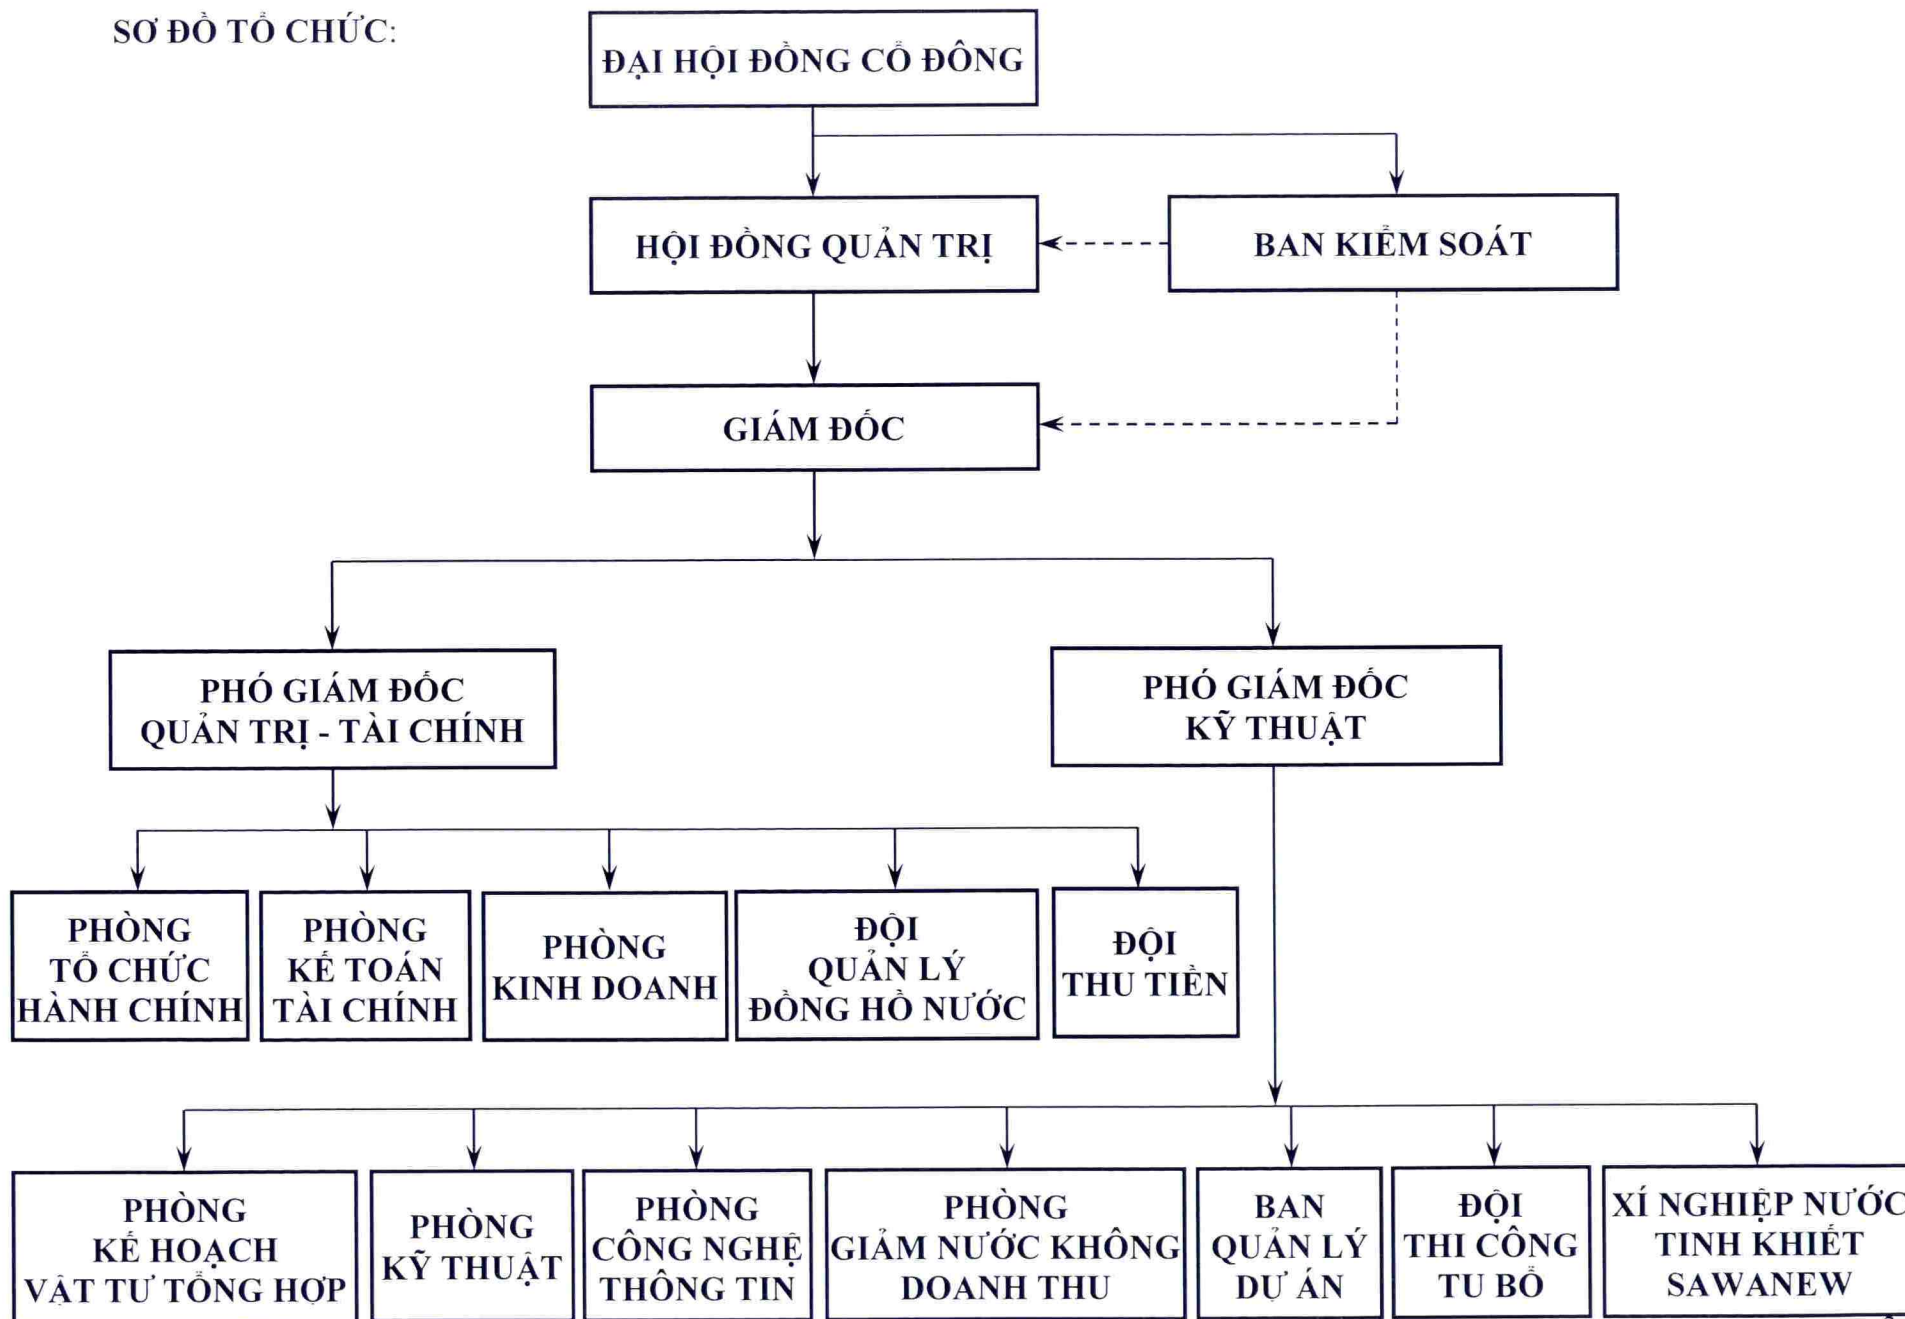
SƠ ĐỒ TỔ CHỨC:

ĐẠI HỘI ĐỒNG CỔ ĐÔNG

HỘI ĐỒNG QUẢN TRỊ

BAN KIỂM SOÁT

GIÁM ĐỐC

PHÓ GIÁM ĐỐC QUẢN TRỊ - TÀI CHÍNH

PHÓ GIÁM ĐỐC KỸ THUẬT

PHÒNG TỔ CHỨC HÀNH CHÍNH

PHÒNG KẾ TOÁN TÀI CHÍNH

PHÒNG KINH DOANH

ĐỘI QUẢN LÝ ĐỒNG HỒ NƯỚC

ĐỘI THU TIỀN

PHÒNG KẾ HOẠCH VẬT TƯ TỔNG HỢP

PHÒNG KỸ THUẬT

PHÒNG CÔNG NGHỆ THÔNG TIN

PHÒNG GIẢM NƯỚC KHÔNG DOANH THU

BAN QUẢN LÝ DỰ ÁN

ĐỘI THI CÔNG TU BỔ

XÍ NGHIỆP NƯỚC TINH KHIẾT SAWANEW